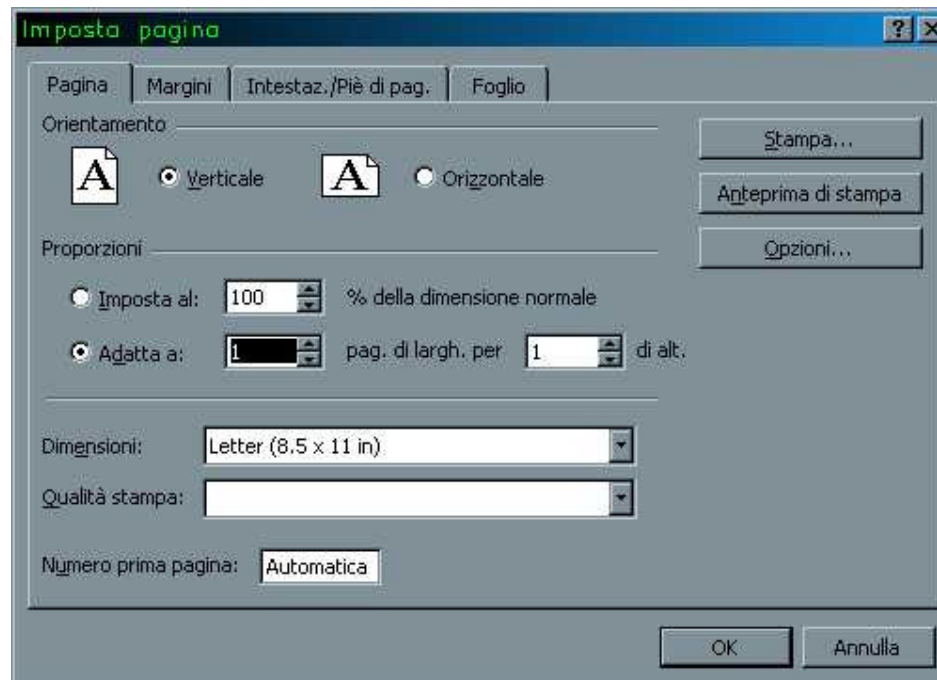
Imposta pagina

?

Pagina | Margini | Intestaz./Piè di pag. | Foglio

Orientamento

A Verticale

A Orizzontale

Stampa...

Anteprima di stampa

Opzioni...

Proporzioni

Imposta al: 100 % della dimensione normale

Adatta a: 1 pag. di largh. per 1 di alt.

Dimensioni: Letter (8.5 x 11 in)

Qualità stampa:

Numero prima pagina: Automatica

OK

Annulla